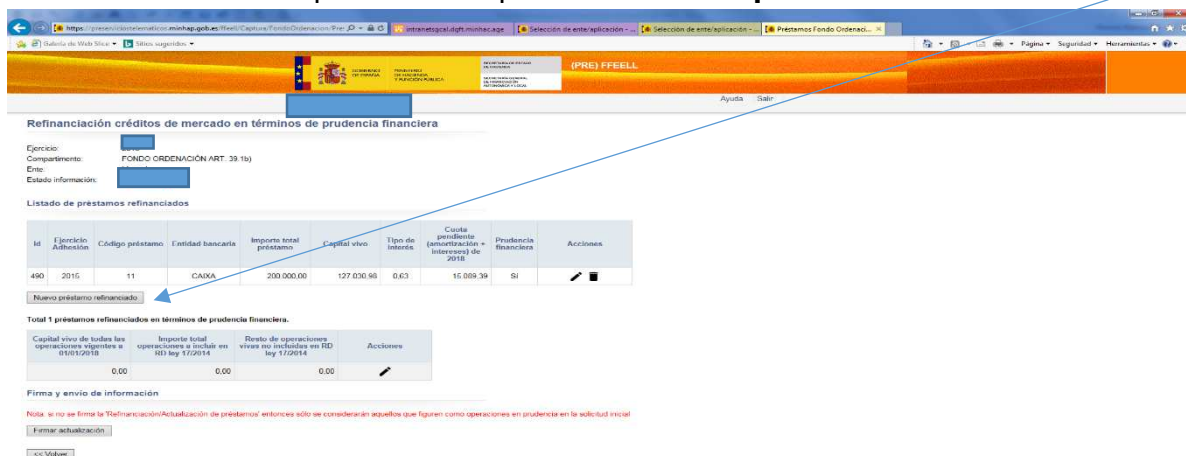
https://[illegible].minhap.gob.es/ffeell/Captura/FondoOrdenacion/Pre
intranetsgcal.dgft.minhac.age
Selección de ente/aplicación - ...
Selección de ente/aplicación - ...
Préstamos Fondo Ordenaci...

Galería de Web Slice
Sitios sugeridos

Página
Seguridad
Herramientas

GOBIERNO DE ESPAÑA
MINISTERIO DE HACIENDA Y FUNCIÓN PÚBLICA
SECRETARÍA DE ESTADO DE HACIENDA
SECRETARÍA GENERAL DE FINANCIACIÓN AUTONÓMICA Y LOCAL
(PRE) FFEELL

Ayuda Salir

Refinanciación créditos de mercado en términos de prudencia financiera

Ejercicio:
Compartimento: FONDO ORDENACIÓN ART. 39.1b)
Ente:
Estado información:

Listado de préstamos refinanciados

| Id | Ejercicio Adhesión | Código préstamo | Entidad bancaria | Importe total préstamo | Capital vivo | Tipo de interés | Cuota pendiente (amortización + intereses) de 2018 | Prudencia financiera | Acciones |
|---|---|---|---|---|---|---|---|---|---|
| 490 | 2015 | 11 | CAIXA | 200.000,00 | 127.030,98 | 0,63 | 15.089,39 | SI | |

Nuevo préstamo refinanciado

Total 1 préstamos refinanciados en términos de prudencia financiera.

| Capital vivo de todas las operaciones vigentes a 01/01/2018 | Importe total operaciones a incluir en RD ley 17/2014 | Resto de operaciones vivas no incluidas en RD ley 17/2014 | Acciones |
|---|---|---|---|
| 0,00 | 0,00 | 0,00 | |

Firma y envío de información

Nota: si no se firma la 'Refinanciación/Actualización de préstamos' entonces sólo se considerarán aquellos que figuren como operaciones en prudencia en la solicitud inicial

Firmar actualización

<< Volver